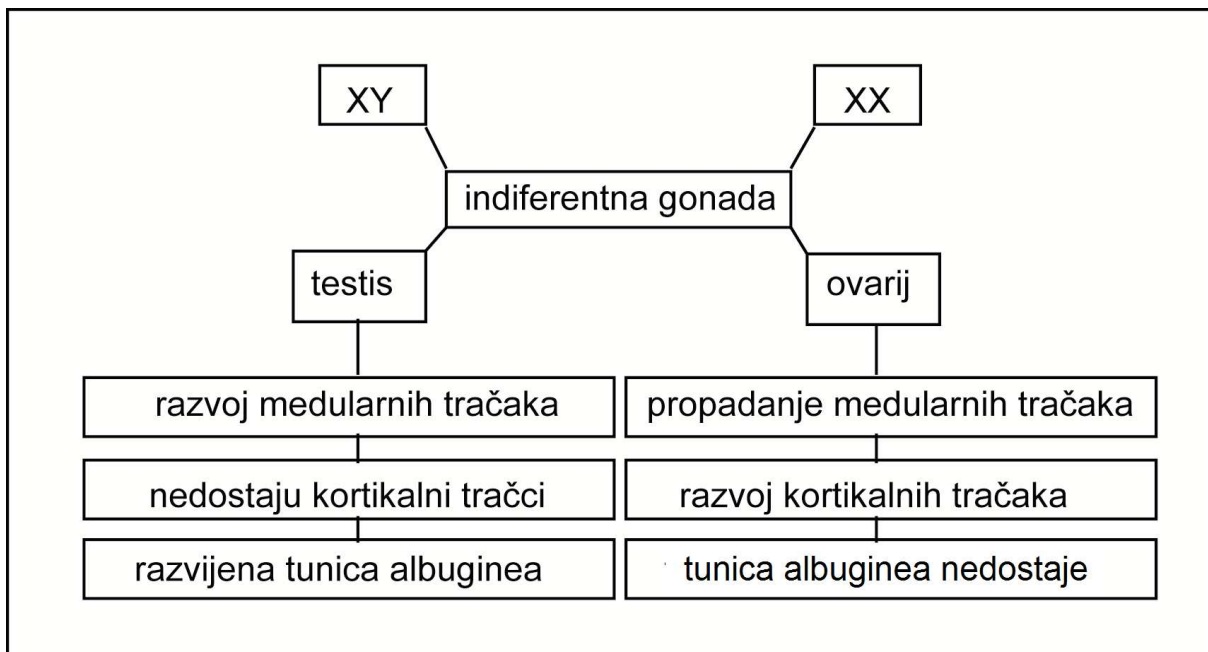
XY

XX

indiferentna gonada

testis

ovarij

razvoj medularnih tračaka

nedostaju kortikalni tračci

razvijena tunica albuginea

propadanje medularnih tračaka

razvoj kortikalnih tračaka

tunica albuginea nedostaje